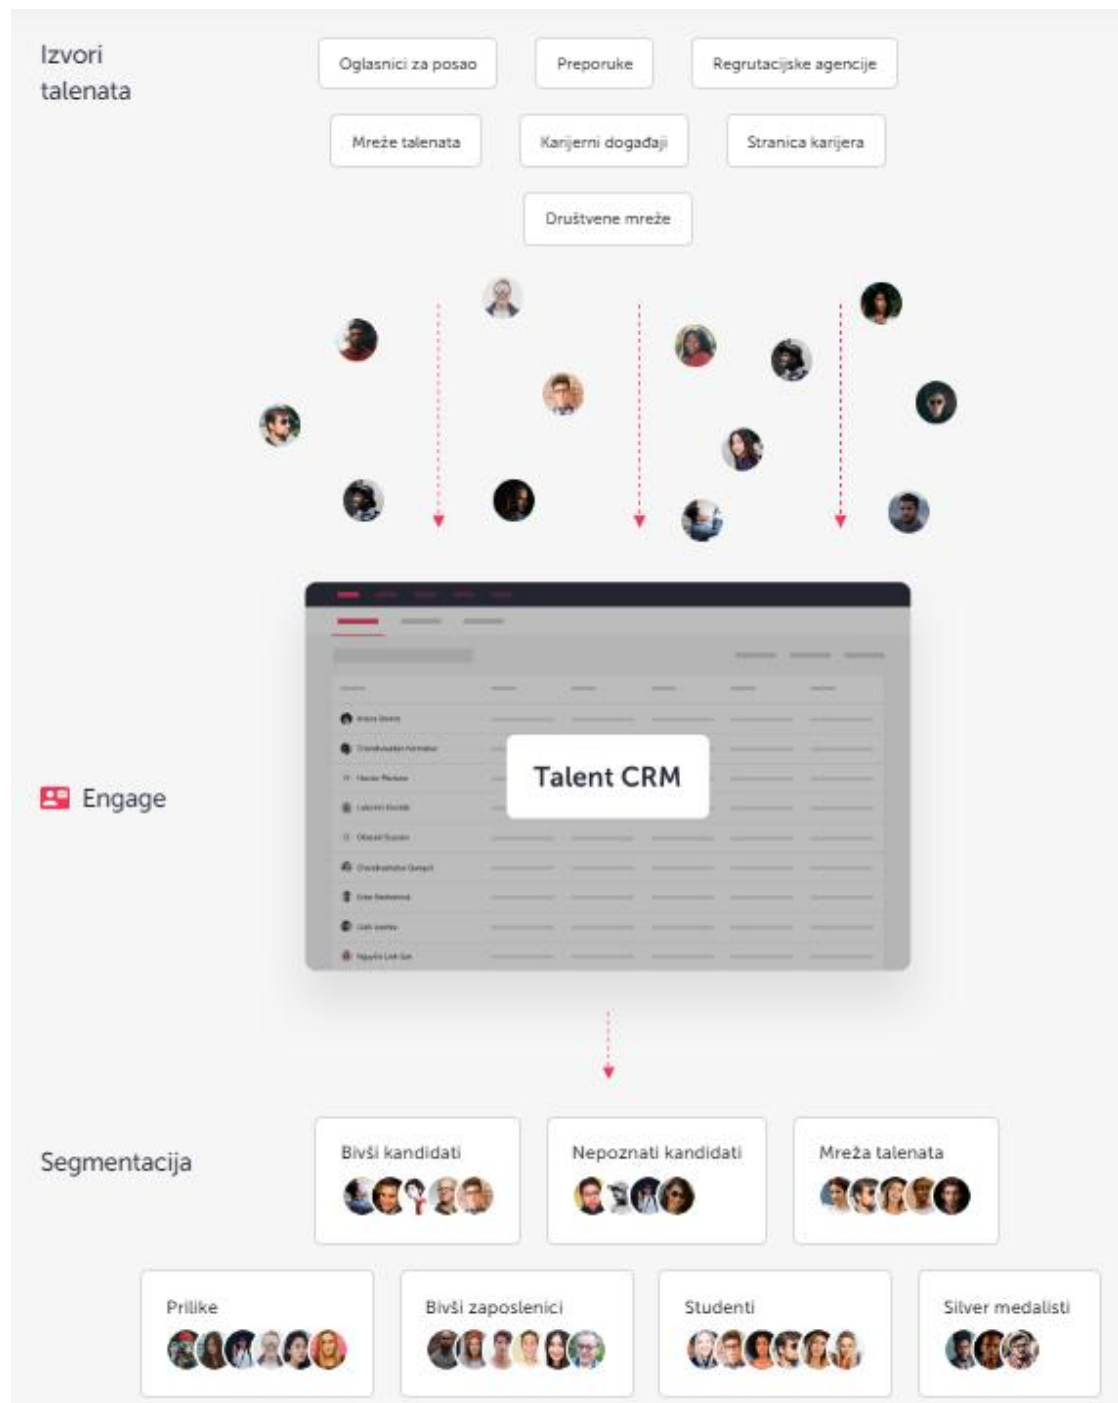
Izvori talenata

Oglasnici za posao

Preporuke

Regrutacijske agencije

Mreže talenata

Karijerni događaji

Stranica karijera

Društvene mreže

Engage

Talent CRM

Segmentacija

Bivši kandidati

Nepoznati kandidati

Mreža talenata

Prilike

Bivši zaposlenici

Studenti

Silver medalisti